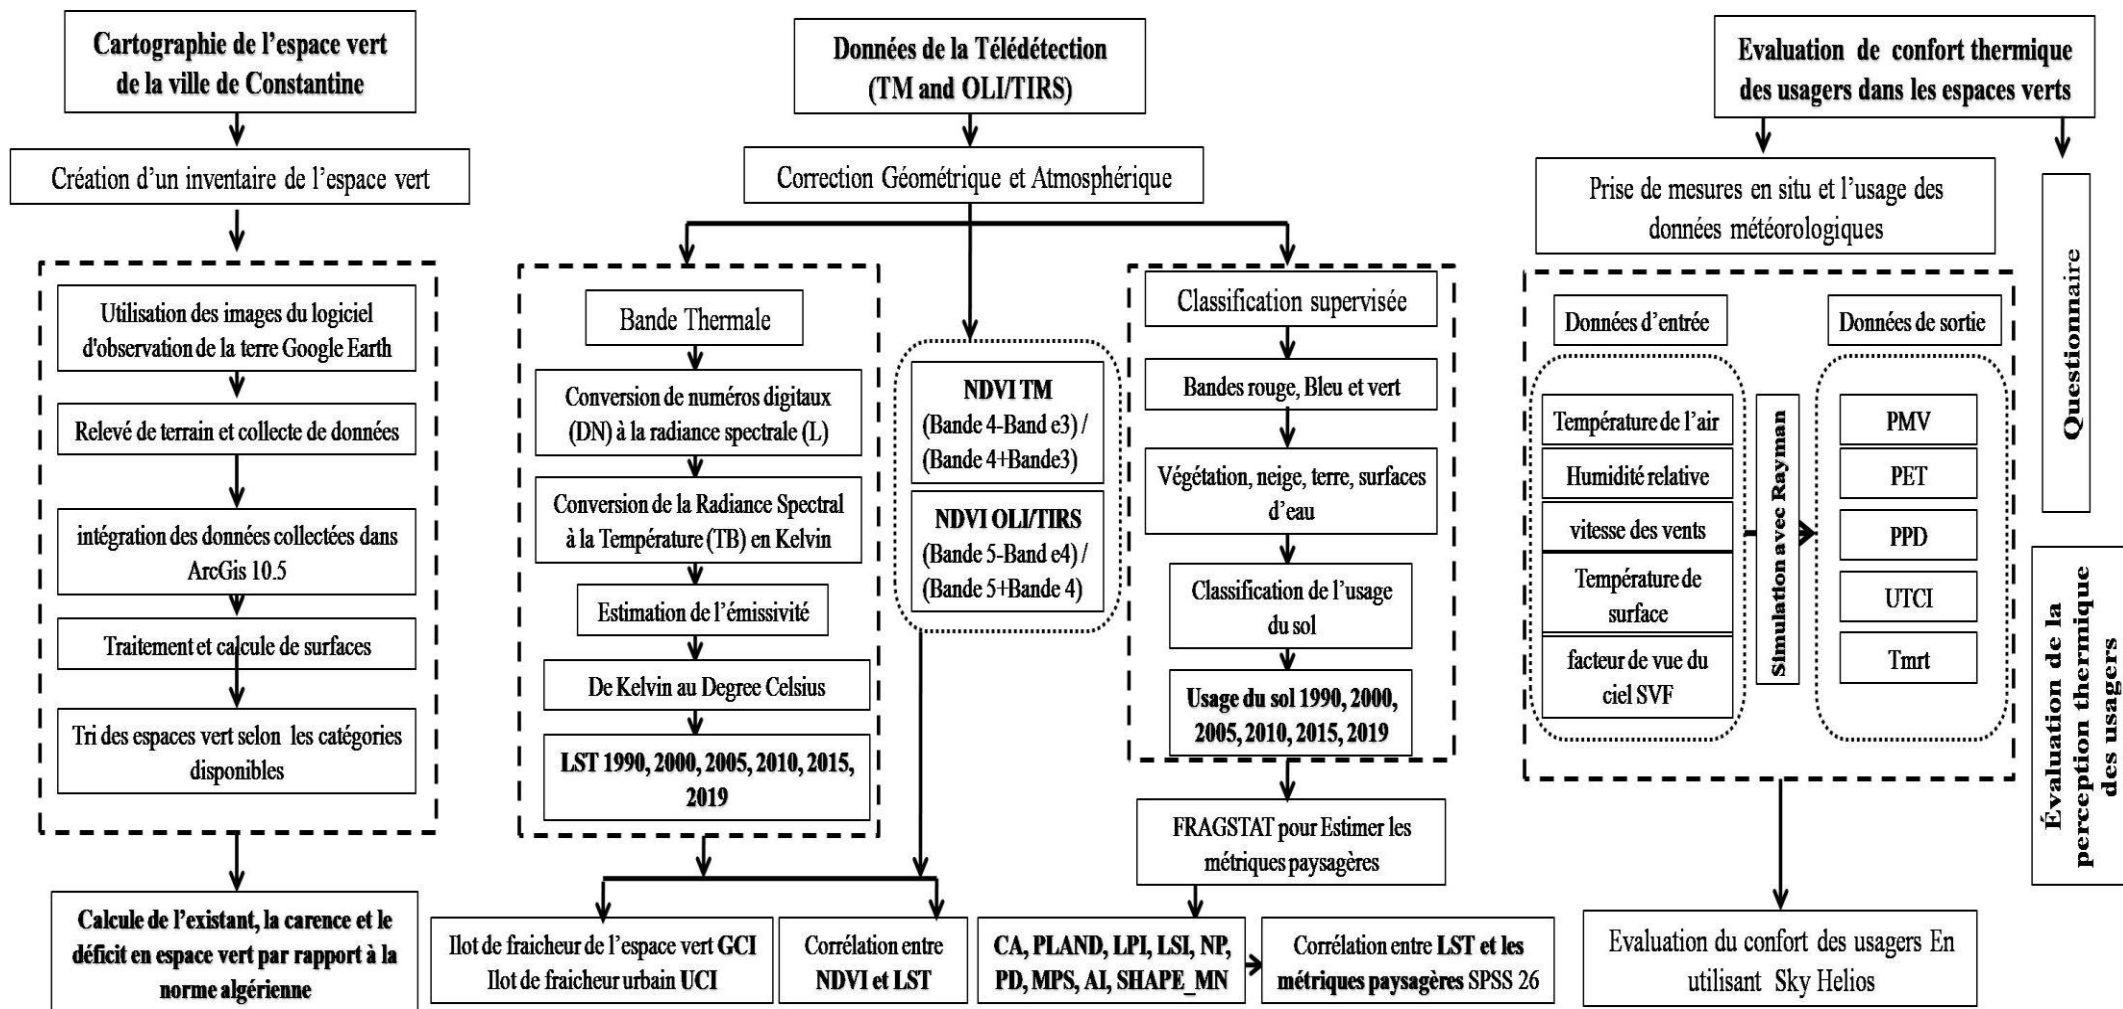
Cartographie de l'espace vert de la ville de Constantine

Création d'un inventaire de l'espace vert

Utilisation des images du logiciel d'observation de la terre Google Earth

Relevé de terrain et collecte de données

intégration des données collectées dans ArcGis 10.5

Traitement et calcule de surfaces

Tri des espaces vert selon les catégories disponibles

Calcule de l'existant, la carence et le déficit en espace vert par rapport à la norme algérienne

Données de la Télédétection (TM and OLI/TIRS)

Correction Géométrique et Atmosphérique

Bande Thermale

Conversion de numéros digitaux (DN) à la radiance spectrale (L)

Conversion de la Radiance Spectral à la Température (TB) en Kelvin

Estimation de l'émissivité

De Kelvin au Degree Celsius

LST 1990, 2000, 2005, 2010, 2015, 2019

NDVI TM (Bande 4-Band e3) / (Bande 4+Bande3)

NDVI OLI/TIRS (Bande 5-Band e4) / (Bande 5+Bande 4)

Classification supervisée

Bandes rouge, Bleu et vert

Végétation, neige, terre, surfaces d'eau

Classification de l'usage du sol

Usage du sol 1990, 2000, 2005, 2010, 2015, 2019

FRAGSTAT pour Estimer les métriques paysagères

Ilot de fraicheur de l'espace vert GCI
Ilot de fraicheur urbain UCI

Corrélation entre NDVI et LST

CA, PLAND, LPI, LSI, NP, PD, MPS, AI, SHAPE_MN

Corrélation entre LST et les métriques paysagères SPSS 26

Evaluation de confort thermique des usagers dans les espaces verts

Prise de mesures en situ et l'usage des données météorologiques

Questionnaire

Données d'entrée

Température de l'air

Humidité relative

vitesse des vents

Température de surface

facteur de vue du ciel SVF

Simulation avec Rayman

Données de sortie

PMV

PET

PPD

UTCI

Tmrt

Évaluation de la perception thermique des usagers

Evaluation du confort des usagers En utilisant Sky Helios